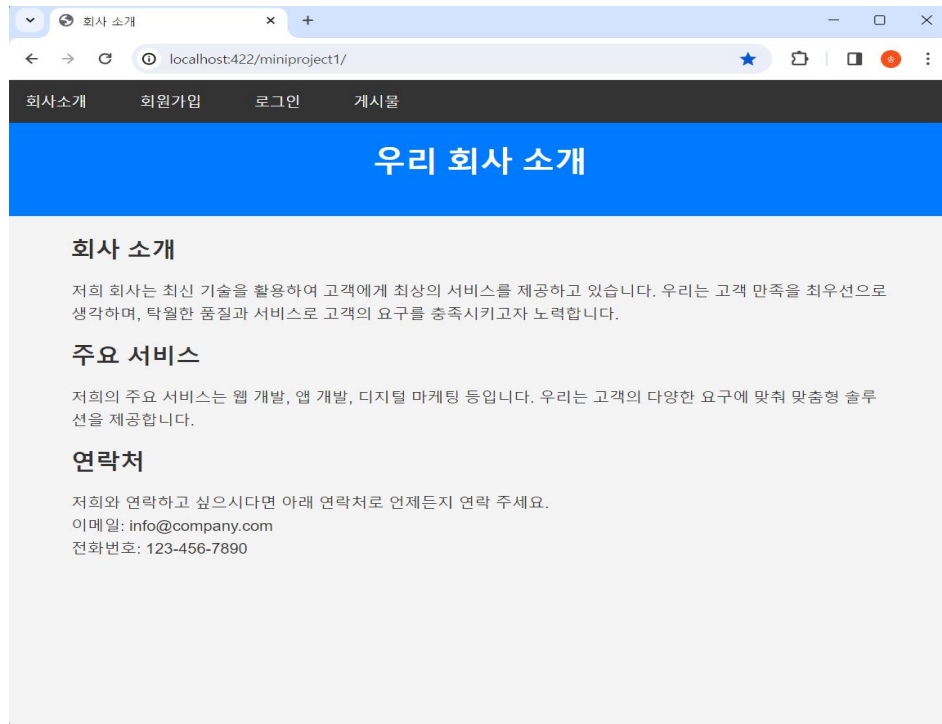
회사 소개
localhost:422/miniproject1/

회사소개 회원가입 로그인 게시물

우리 회사 소개

회사 소개

저희 회사는 최신 기술을 활용하여 고객에게 최상의 서비스를 제공하고 있습니다. 우리는 고객 만족을 최우선으로 생각하며, 탁월한 품질과 서비스로 고객의 요구를 충족시키고자 노력합니다.

주요 서비스

저희의 주요 서비스는 웹 개발, 앱 개발, 디지털 마케팅 등입니다. 우리는 고객의 다양한 요구에 맞춰 맞춤형 솔루션을 제공합니다.

연락처

저희와 연락하고 싶으시다면 아래 연락처로 언제든지 연락 주세요.
이메일: info@company.com
전화번호: 123-456-7890